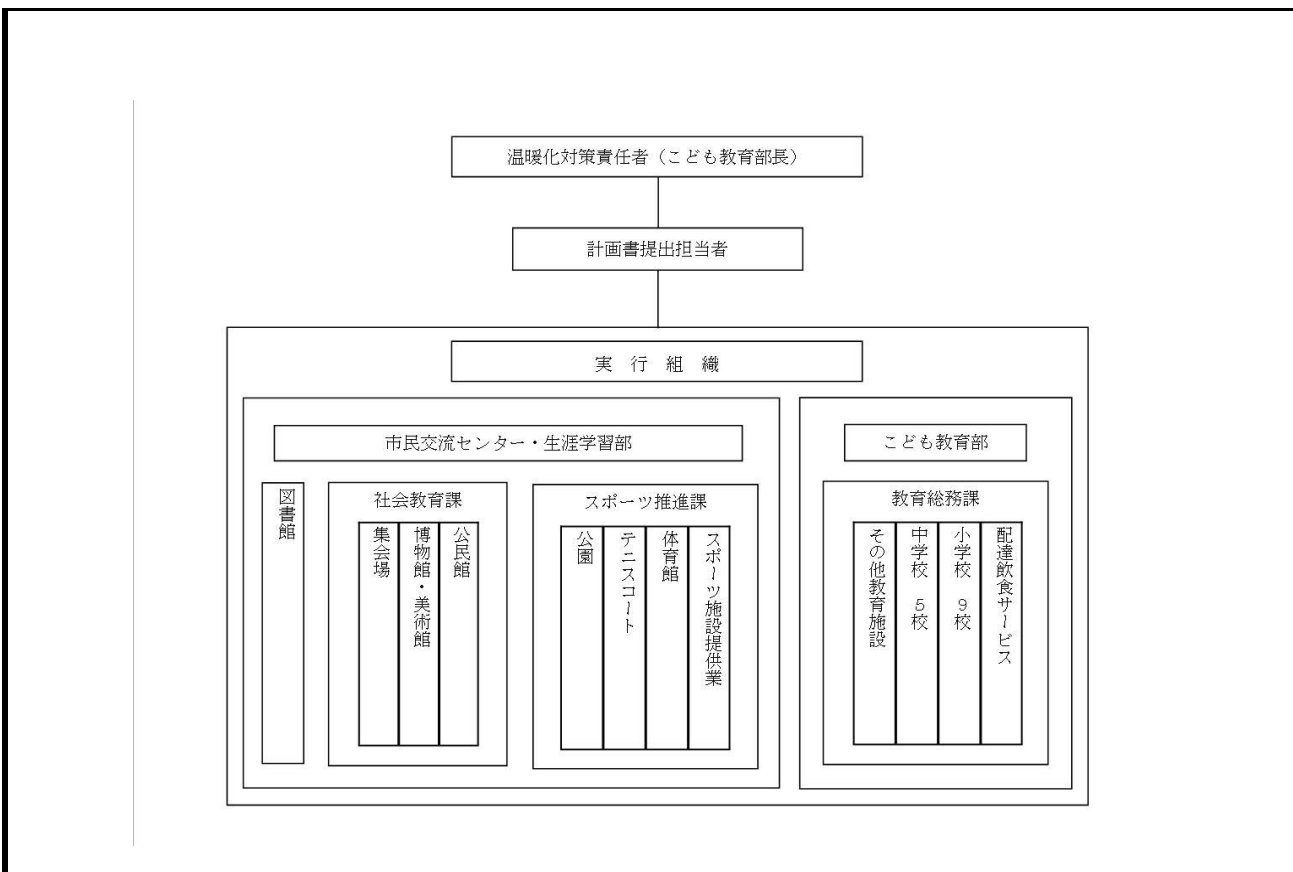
温暖化対策責任者（こども教育部長）

計画書提出担当者

実 行 組 織

市民交流センター・生涯学習部

図書館

社会教育課

集会場

博物館・美術館

公民館

スポーツ推進課

公園

テニスコート

体育館

スポーツ施設提供業

こども教育部

教育総務課

その他教育施設

中学校 5校

小学校 9校

配達飲食サービス